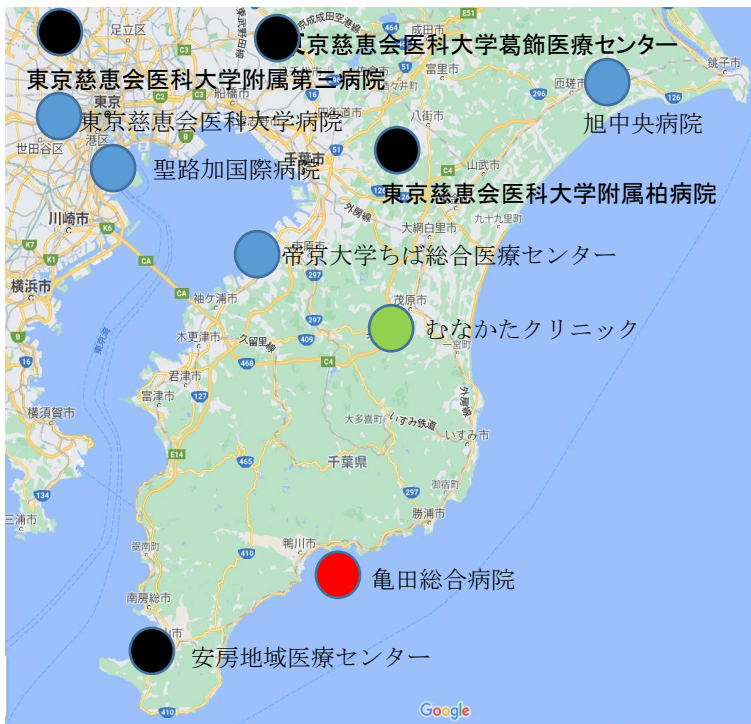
東京慈恵会医科大学葛飾医療センター
東京慈恵会医科大学附属第三病院
東京慈恵会医科大学病院
旭中央病院
聖路加国際病院
東京慈恵会医科大学附属柏病院
帝京大学ちば総合医療センター
むなかたクリニック
亀田総合病院
安房地域医療センター
足立区
成田市
富里市
八街市
銚子市
匝瑳市
世田谷区
港区
東京
山武市
大網白里市
九十九里町
川崎市
横浜市
袖ケ浦市
木更津市
茂原市
一宮町
君津市
富津市
横須賀市
大多喜町
いすみ鉄道
いすみ市
千葉県
御宿町
勝浦市
鴨川市
南房総市
館山市
三浦市
Google